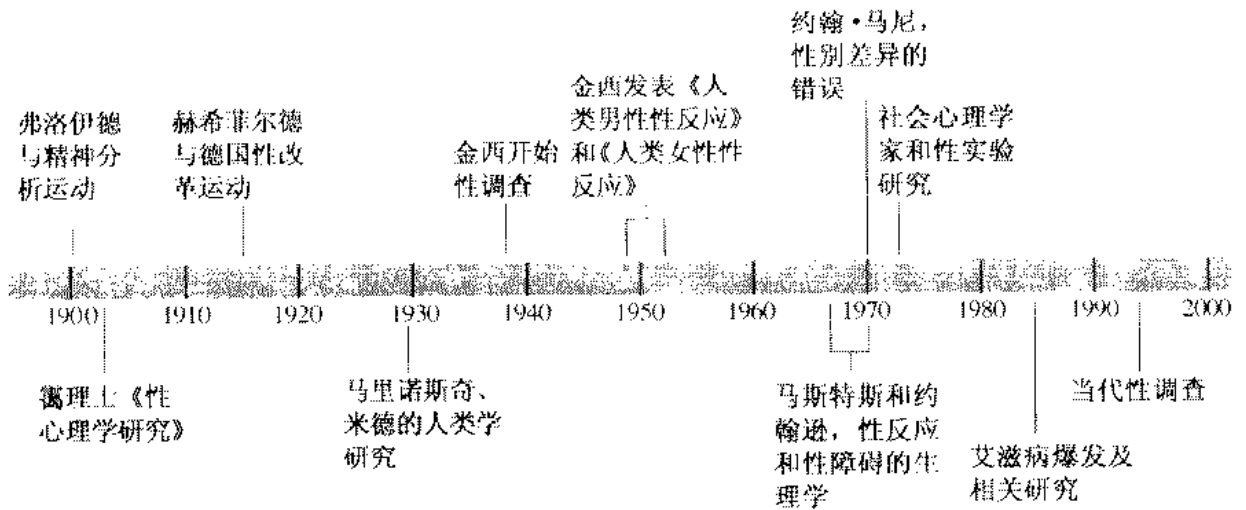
弗洛伊德与精神分析运动

赫希菲尔德与德国性改革运动

金西开始性调查

金西发表《人类男性性反应》和《人类女性性反应》

约翰·马尼，性别差异的错误

社会心理学家和性实验研究

1900 1910 1920 1930 1940 1950 1960 1970 1980 1990 2000

霭理士《性心理学研究》

马里诺斯奇、米德的人类学研究

马斯特斯和约翰逊，性反应和性障碍的生理学

艾滋病爆发及相关研究

当代性调查